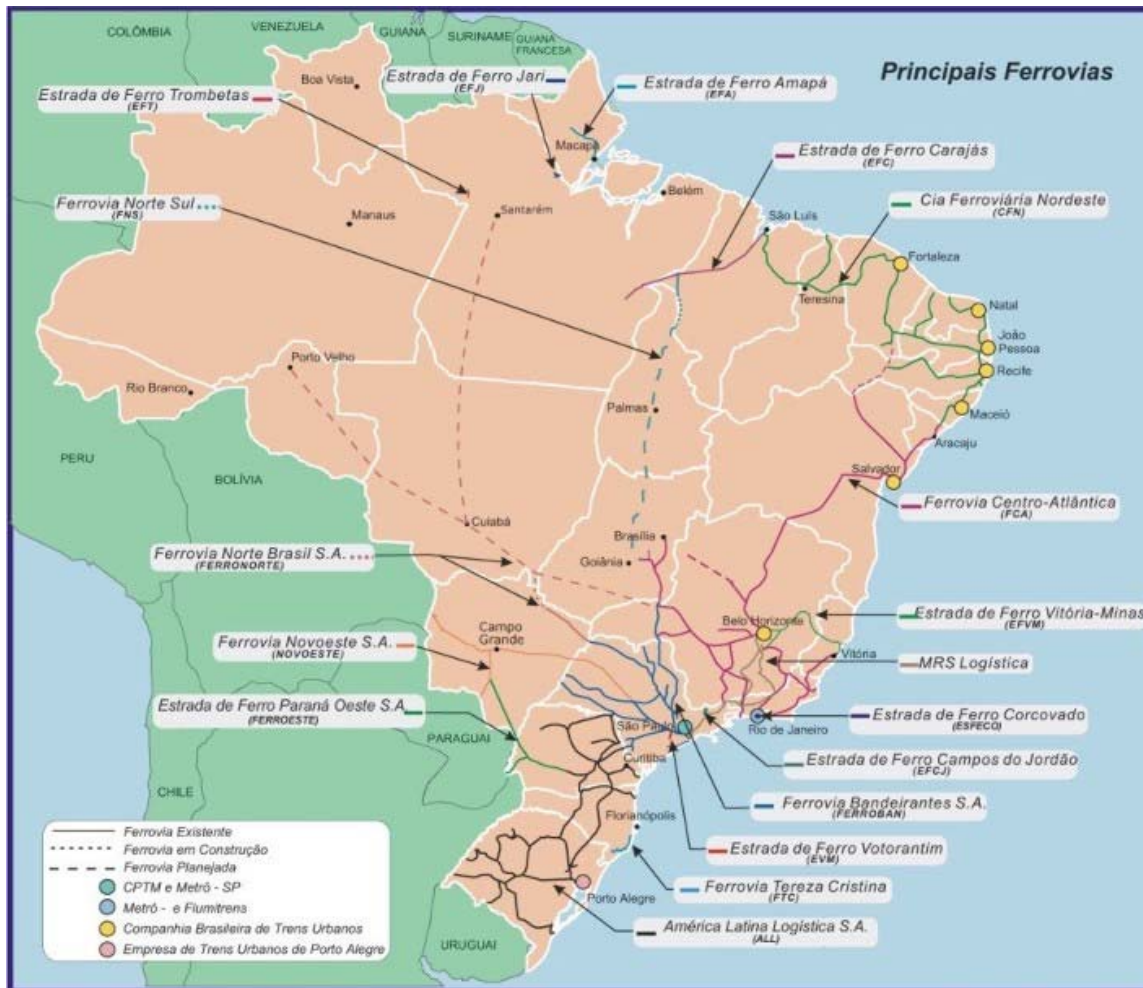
Principais Ferrovias

COLÔMBIA
VENEZUELA
GUIANA
SURINAME
GUIANA FRANCESA

Estrada de Ferro Trombetas
(EFT)

Estrada de Ferro Jari
(EFJ)

Estrada de Ferro Amapá
(EFA)

Estrada de Ferro Carajás
(EFC)

Ferrovia Norte Sul
(FNS)

Cia Ferroviária Nordeste
(CFN)

Boa Vista
Macapá
Belém
Santarém
Manaus
São Luís
Fortaleza
Teresina
Natal
João Pessoa
Recife
Maceió
Aracaju
Porto Velho
Rio Branco
Palmas
Salvador

PERU
BOLÍVIA

Ferrovia Centro-Atlântica
(FCA)

Cuiabá
Brasília
Goiânia

Ferrovia Norte Brasil S.A.
(FERRONORTE)

Estrada de Ferro Vitória-Minas
(EFVM)

Campo Grande
Belo Horizonte
Vitória

Ferrovia Novoeste S.A.
(NOVOESTE)

MRS Logística

Estrada de Ferro Paraná Oeste S.A.
(FERROESTE)

Estrada de Ferro Corcovado
(ESFECO)

São Paulo
Rio de Janeiro
PARAGUAI
Curitiba

Estrada de Ferro Campos do Jordão
(EFCJ)

CHILE

Ferrovia Bandeirantes S.A.
(FERROBAN)

Florianópolis

Estrada de Ferro Votorantim
(EVM)

Ferrovia Tereza Cristina
(FTC)

Porto Alegre
URUGUAI

América Latina Logística S.A.
(ALL)

Ferrovia Existente
Ferrovia em Construção
Ferrovia Planejada
CPTM e Metrô - SP
Metrô - e Flumitrens
Companhia Brasileira de Trens Urbanos
Empresa de Trens Urbanos de Porto Alegre